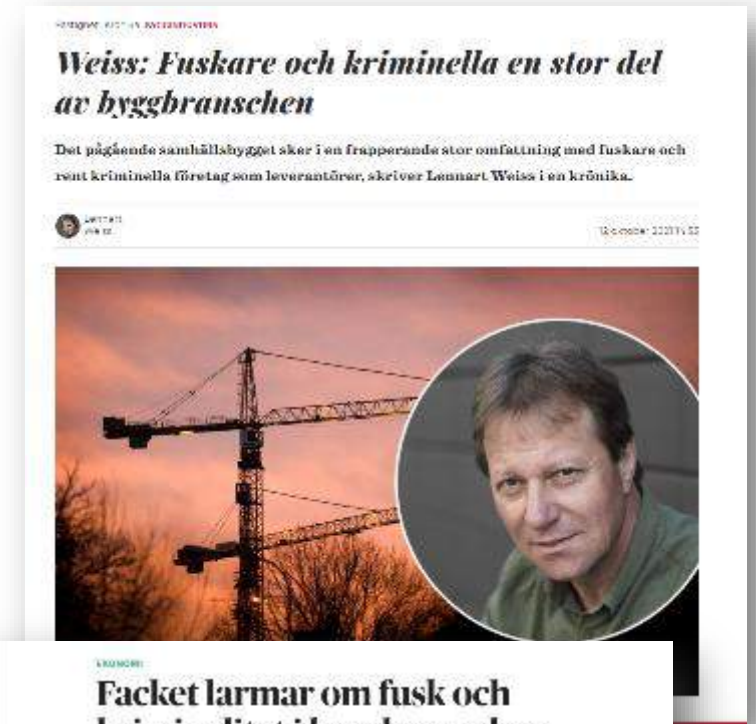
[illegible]

Weiss: Fuskare och kriminella en stor del av byggbranschen

Det pågående samhällsbygget sker i en frapperande stor omfattning med fuskare och rent kriminella företag som leverantörer, skriver Lennart Weiss i en krönika.

Lennart Weiss

12 oktober 2021 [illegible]

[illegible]

Facket larmar om fusk och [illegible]